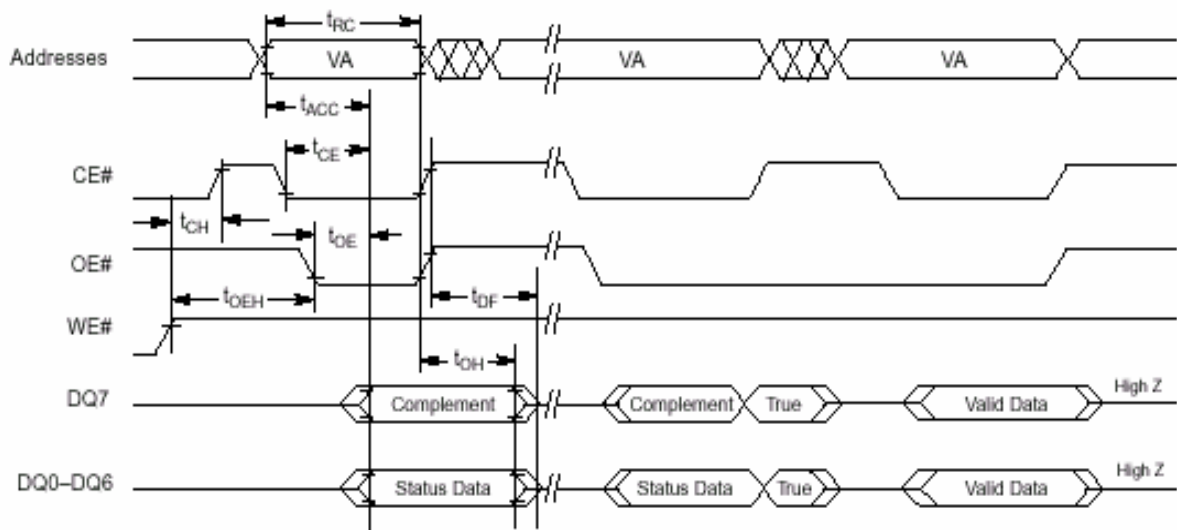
$t_{RC}$

Addresses VA VA VA

$t_{ACC}$

$t_{CE}$

CE#

$t_{CH}$

$t_{OE}$

OE#

$t_{OEH}$

$t_{DF}$

WE#

$t_{OH}$

DQ7 Complement Complement True Valid Data High Z

DQ0–DQ6 Status Data Status Data True Valid Data High Z